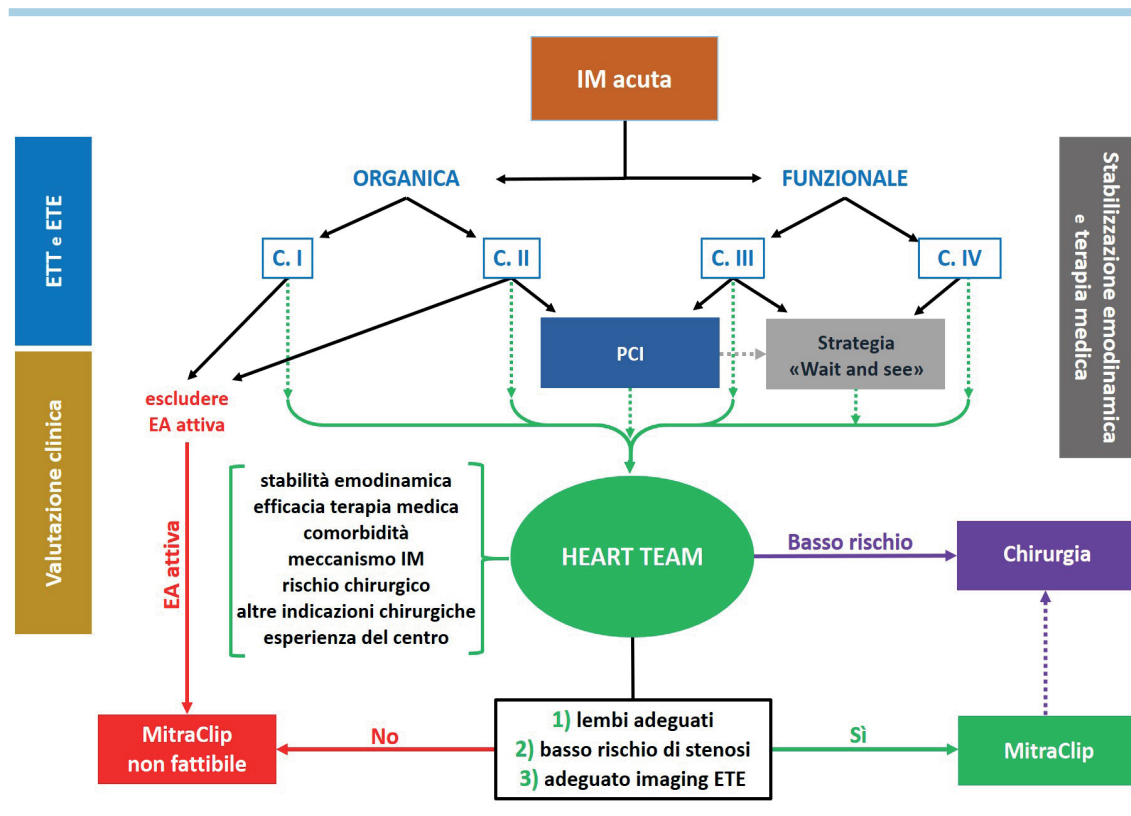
IM acuta

ETT e ETE

Valutazione clinica

Stabilizzazione emodinamica e terapia medica

ORGANICA

FUNZIONALE

C. I

C. II

C. III

C. IV

PCI

Strategia «Wait and see»

escludere EA attiva

EA attiva

stabilità emodinamica
efficacia terapia medica
comorbidità
meccanismo IM
rischio chirurgico
altre indicazioni chirurgiche
esperienza del centro

HEART TEAM

Basso rischio

Chirurgia

1) lembi adeguati
2) basso rischio di stenosi
3) adeguato imaging ETE

No

Sì

MitraClip non fattibile

MitraClip